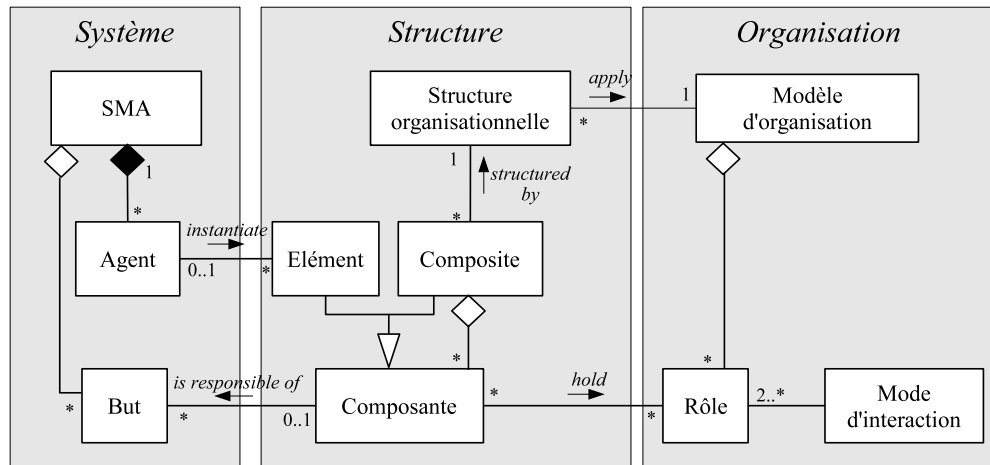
Système

Structure

Organisation

SMA

1

*

Agent

instantiate

0..1

*

Elément

Structure organisationnelle

*

1

structured by

*

Composite

apply

1

Modèle d'organisation

*

But

*

is responsible of

0..1

Composante

*

*

hold

*

Rôle

2..*

Mode d'interaction